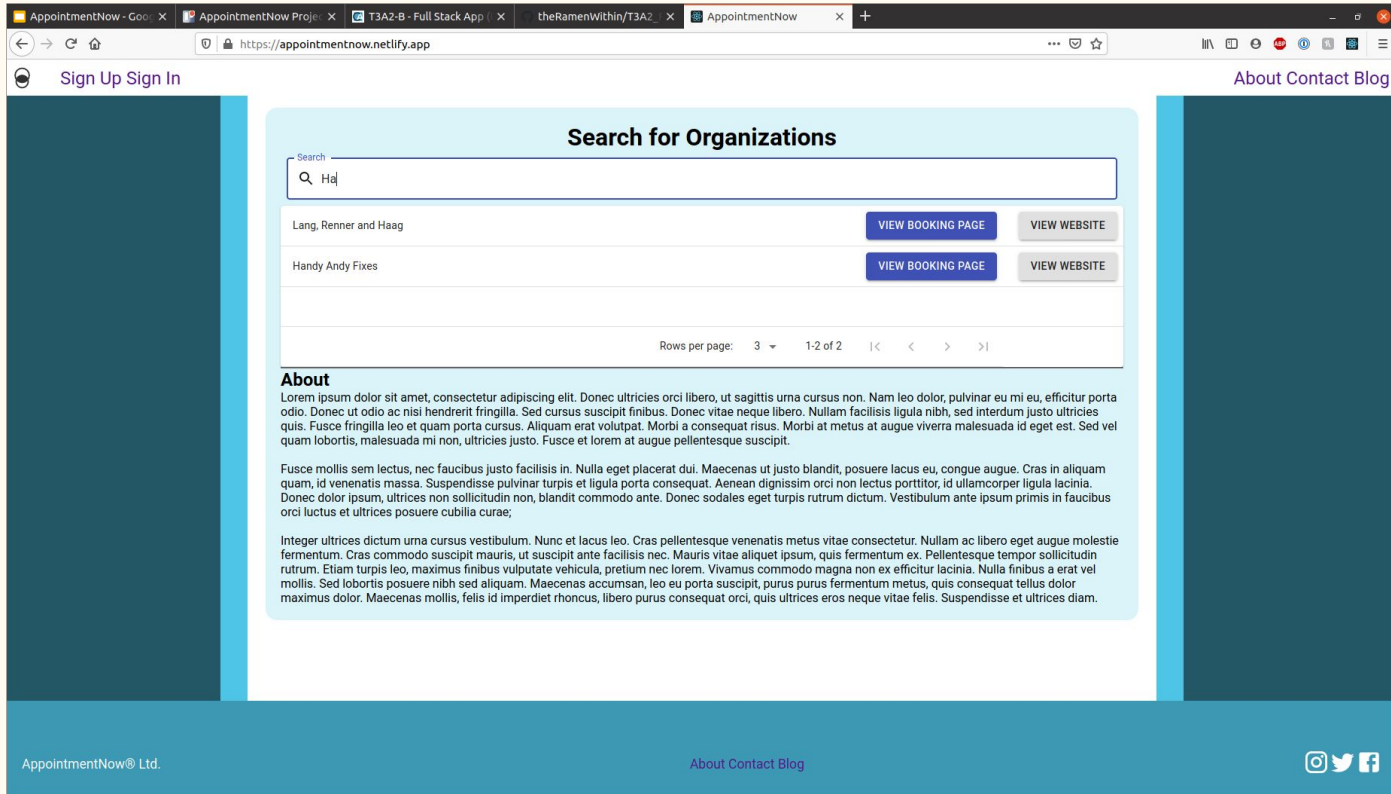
AppointmentNow - Goo ×
AppointmentNow Proje ×
T3A2-B - Full Stack App ×
theRamenWithin/T3A2 ×
AppointmentNow ×

https://appointmentnow.netlify.app

Sign Up Sign In
About Contact Blog

Search for Organizations

Search
Ha

| | | |
|---|---|---|
| Lang, Renner and Haag | VIEW BOOKING PAGE | VIEW WEBSITE |
| Handy Andy Fixes | VIEW BOOKING PAGE | VIEW WEBSITE |

Rows per page: 3 1-2 of 2

About
Lorem ipsum dolor sit amet, consectetur adipiscing elit. Donec ultricies orci libero, ut sagittis urna cursus non. Nam leo dolor, pulvinar eu mi eu, efficitur porta odio. Donec ut odio ac nisi hendrerit fringilla. Sed cursus suscipit finibus. Donec vitae neque libero. Nullam facilisis ligula nibh, sed interdum justo ultricies quis. Fusce fringilla leo et quam porta cursus. Aliquam erat volutpat. Morbi a consequat risus. Morbi at metus at augue viverra malesuada id eget est. Sed vel quam lobortis, malesuada mi non, ultricies justo. Fusce et lorem at augue pellentesque suscipit.

Fusce mollis sem lectus, nec faucibus justo facilisis in. Nulla eget placerat dui. Maecenas ut justo blandit, posuere lacus eu, congue augue. Cras in aliquam quam, id venenatis massa. Suspendisse pulvinar turpis et ligula porta consequat. Aenean dignissim orci non lectus porttitor, id ullamcorper ligula lacinia. Donec dolor ipsum, ultrices non sollicitudin non, blandit commodo ante. Donec sodales eget turpis rutrum dictum. Vestibulum ante ipsum primis in faucibus orci luctus et ultrices posuere cubilia curae;

Integer ultrices dictum urna cursus vestibulum. Nunc et lacus leo. Cras pellentesque venenatis metus vitae consectetur. Nullam ac libero eget augue molestie fermentum. Cras commodo suscipit mauris, ut suscipit ante facilisis nec. Mauris vitae aliquet ipsum, quis fermentum ex. Pellentesque tempor sollicitudin rutrum. Etiam turpis leo, maximus finibus vulputate vehicula, pretium nec lorem. Vivamus commodo magna non ex efficitur lacinia. Nulla finibus a erat vel mollis. Sed lobortis posuere nibh sed aliquam. Maecenas accumsan, leo eu porta suscipit, purus purus fermentum metus, quis consequat tellus dolor maximus dolor. Maecenas mollis, felis id imperdiet rhoncus, libero purus consequat orci, quis ultrices eros neque vitae felis. Suspendisse et ultrices diam.

AppointmentNow® Ltd.
About Contact Blog